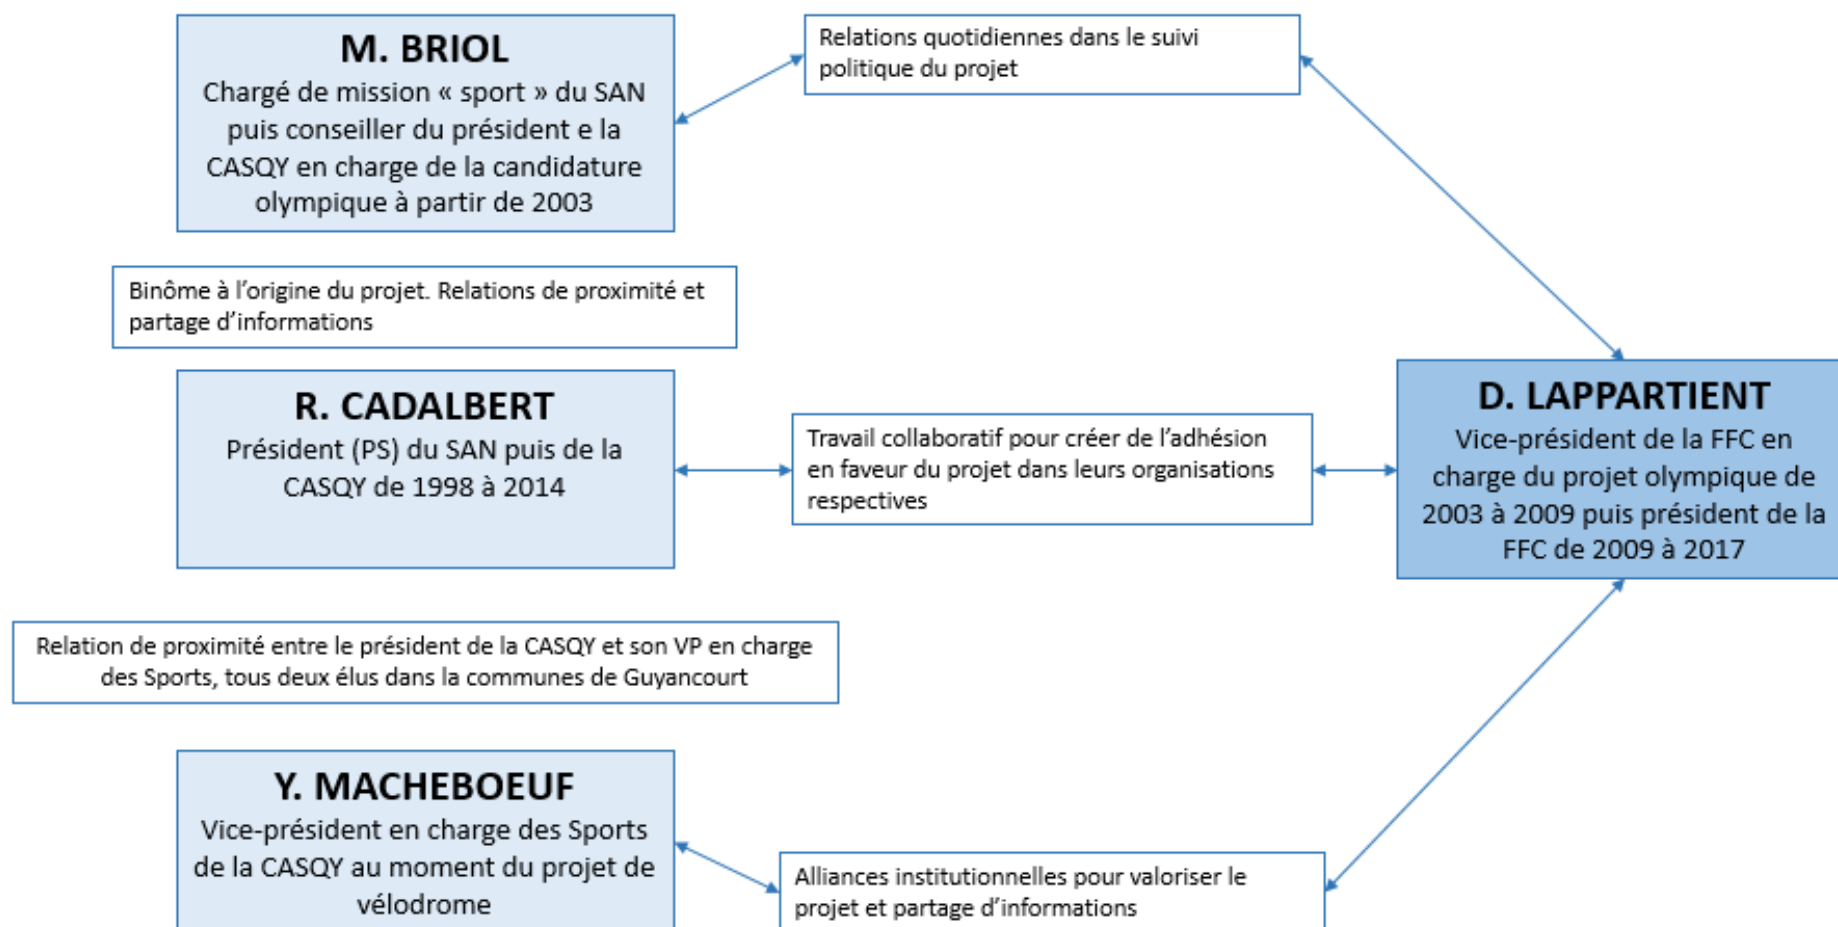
M. BRIOL
Chargé de mission « sport » du SAN puis conseiller du président e la CASQY en charge de la candidature olympique à partir de 2003

Relations quotidiennes dans le suivi politique du projet

Binôme à l'origine du projet. Relations de proximité et partage d'informations

R. CADALBERT
Président (PS) du SAN puis de la CASQY de 1998 à 2014

Travail collaboratif pour créer de l'adhésion en faveur du projet dans leurs organisations respectives

D. LAPPARTIENT
Vice-président de la FFC en charge du projet olympique de 2003 à 2009 puis président de la FFC de 2009 à 2017

Relation de proximité entre le président de la CASQY et son VP en charge des Sports, tous deux élus dans la communes de Guyancourt

Y. MACHEBOEUF
Vice-président en charge des Sports de la CASQY au moment du projet de vélodrome

Alliances institutionnelles pour valoriser le projet et partage d'informations